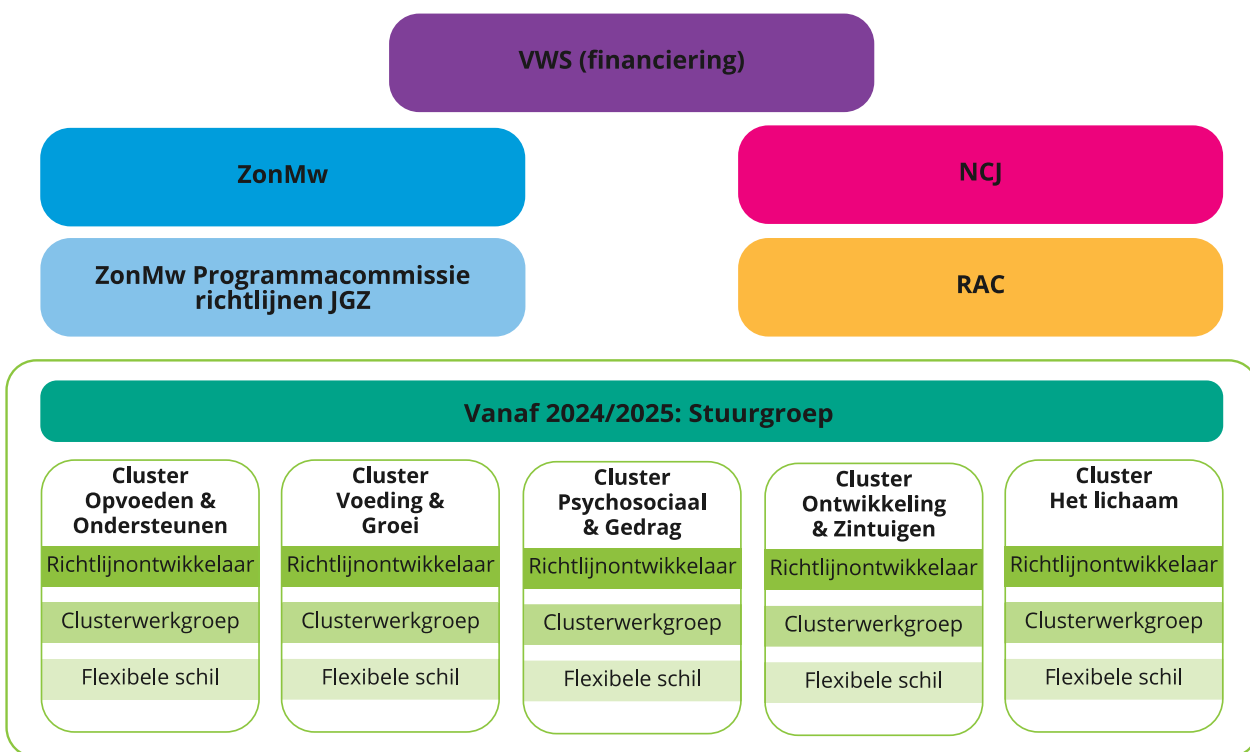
VWS (financiering)

ZonMw

NCJ

ZonMw Programmacommissie richtlijnen JGZ

RAC

Vanaf 2024/2025: Stuurgroep

Cluster Opvoeden & Ondersteunen

Richtlijnontwikkelaar

Clusterwerkgroep

Flexibele schil

Cluster Voeding & Groei

Richtlijnontwikkelaar

Clusterwerkgroep

Flexibele schil

Cluster Psychosociaal & Gedrag

Richtlijnontwikkelaar

Clusterwerkgroep

Flexibele schil

Cluster Ontwikkeling & Zintuigen

Richtlijnontwikkelaar

Clusterwerkgroep

Flexibele schil

Cluster Het lichaam

Richtlijnontwikkelaar

Clusterwerkgroep

Flexibele schil